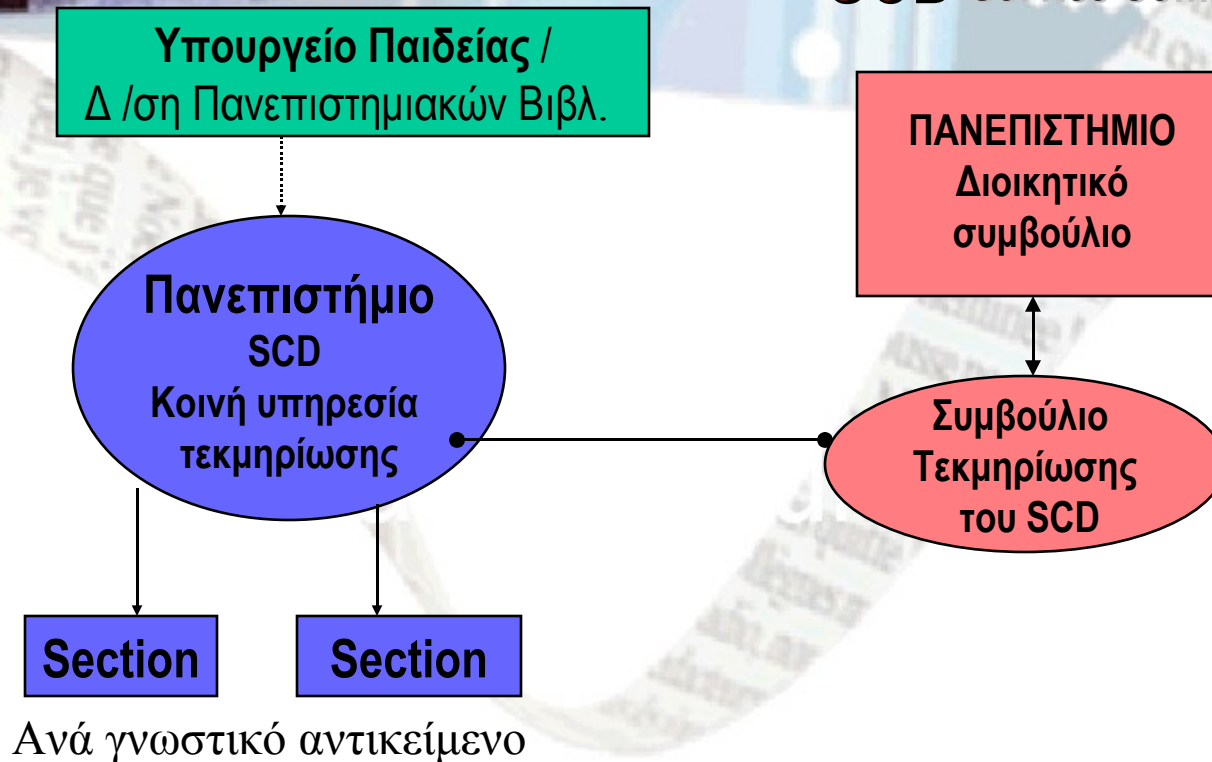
SCD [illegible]

Υπουργείο Παιδείας /
Δ /ση Πανεπιστημιακών Βιβλ.

ΠΑΝΕΠΙΣΤΗΜΙΟ
Διοικητικό
συμβούλιο

Πανεπιστήμιο
SCD
Κοινή υπηρεσία
τεκμηρίωσης

Συμβούλιο
Τεκμηρίωσης
του SCD

Section

Section

Ανά γνωστικό αντικείμενο